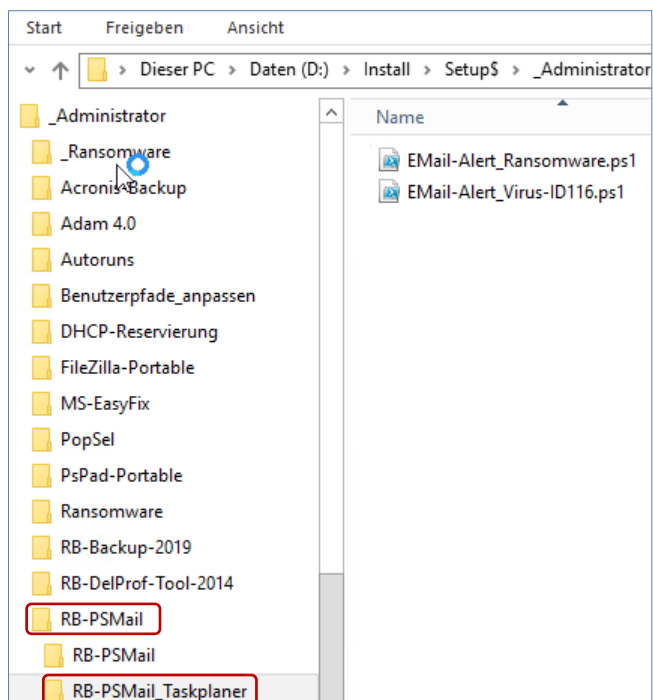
Start Freigeben Ansicht

Dieser PC > Daten (D:) > Install > Setup$ > _Administrator

_Administrator
_Ransomware
Acronis-Backup
Adam 4.0
Autoruns
Benutzerpfade_anpassen
DHCP-Reservierung
FileZilla-Portable
MS-EasyFix
PopSel
PsPad-Portable
Ransomware
RB-Backup-2019
RB-DelProf-Tool-2014
RB-PSMail
RB-PSMail
RB-PSMail_Taskplaner

Name
EMail-Alert_Ransomware.ps1
EMail-Alert_Virus-ID116.ps1